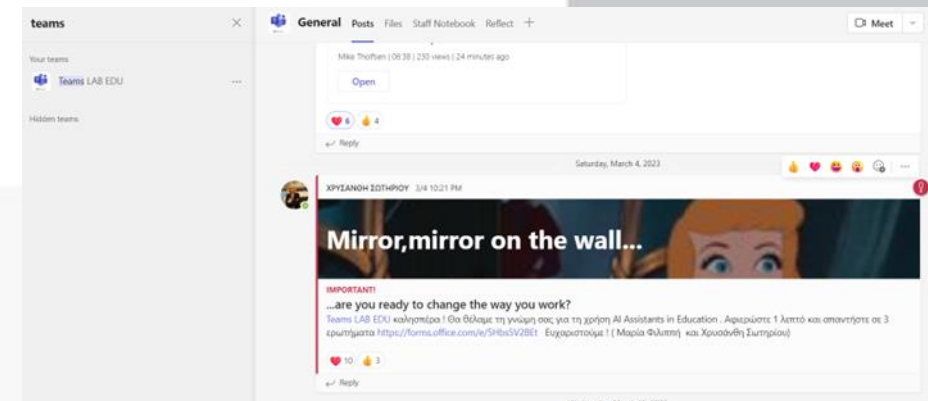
teams

Your teams

Teams LAB EDU

Hidden teams

General Posts Files Staff Notebook Reflect +

Meet

Mike Tholfsen | 06:38 | 230 views | 24 minutes ago

Open

6 4

Reply

Saturday, March 4, 2023

ΧΡΥΣΑΝΘΗ ΣΩΤΗΡΙΟΥ 3/4 10:21 PM

Mirror,mirror on the wall...

IMPORTANT!

...are you ready to change the way you work?

Teams LAB EDU καλησπέρα ! Θα θέλαμε τη γνώμη σας για τη χρήση AI Assistants in Education . Αφιερώστε 1 λεπτό και απαντήστε σε 3 ερωτήματα https://forms.office.com/e/SHbsSV2BEt Ευχαριστούμε ! ( Μαρία Φιλιππή και Χρυσάνθη Σωτηρίου)

10 3

Reply